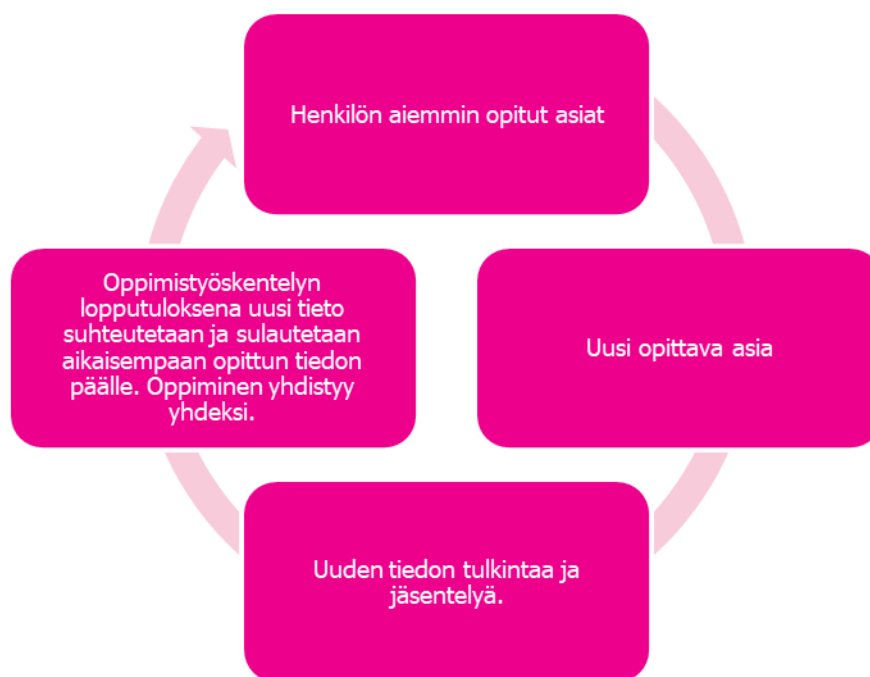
Henkilön aiemmin opitut asiat

Uusi opittava asia

Uuden tiedon tulkintaa ja jäsentelyä.

Oppimistyöskentelyn lopputuloksena uusi tieto suhteutetaan ja sulautetaan aikaisempaan opittun tiedon päälle. Oppiminen yhdistyy yhdeksi.